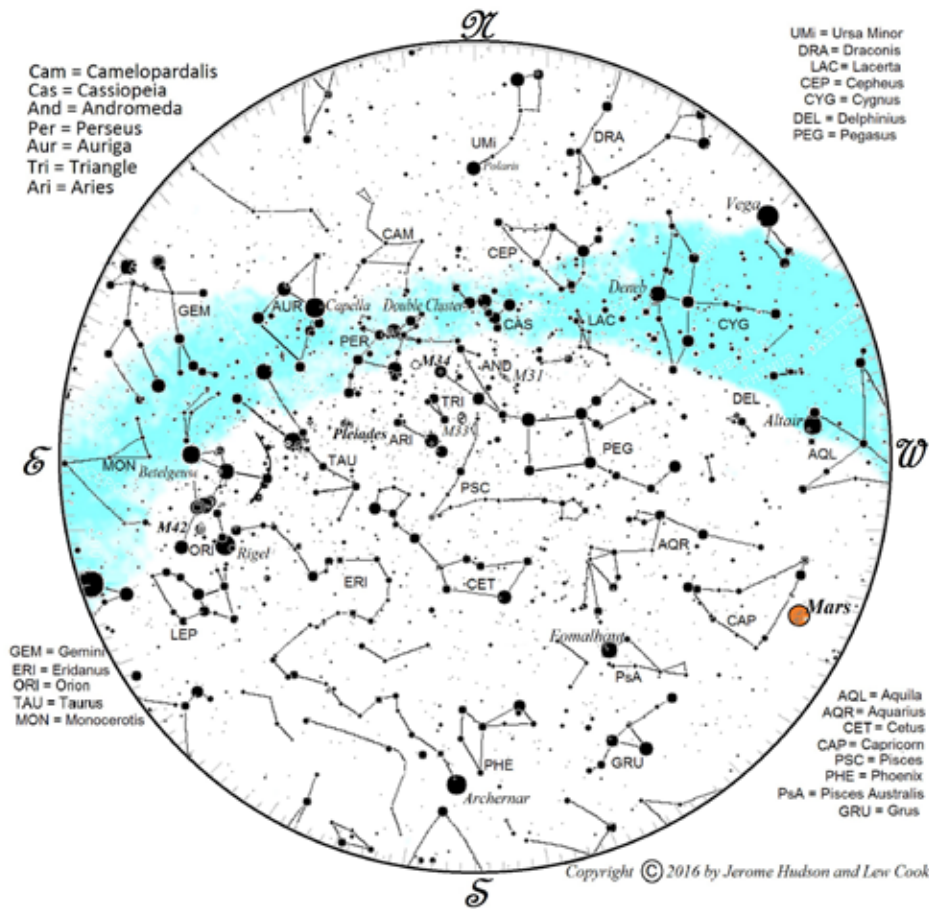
Cam = Camelopardalis
Cas = Cassiopeia
And = Andromeda
Per = Perseus
Aur = Auriga
Tri = Triangle
Ari = Aries

𝒩

UMi = Ursa Minor
DRA = Draconis
LAC = Lacerta
CEP = Cepheus
CYG = Cygnus
DEL = Delphinius
PEG = Pegasus

UMi
Polaris
DRA
Vega
CAM
CEP
Deneb
CYG
GEM
AUR
Capella
Double Cluster
CAS
LAC
PER
M34
AND
M31
DEL
TRI
Altair
Pleiades
ARI
M33
PEG
AQL
ℰ
MON
Betelgeuse
TAU
𝒲
PSC
M42
ORI
Rigel
AQR
ERI
CET
Mars
LEP
CAP
Fomalhaut
PsA
PHE
GRU
Archernar

GEM = Gemini
ERI = Eridanus
ORI = Orion
TAU = Taurus
MON = Monocerotis

AQL = Aquila
AQR = Aquarius
CET = Cetus
CAP = Capricorn
PSC = Pisces
PHE = Phoenix
PsA = Pisces Australis
GRU = Grus

𝒮

Copyright © 2016 by Jerome Hudson and Lew Cook